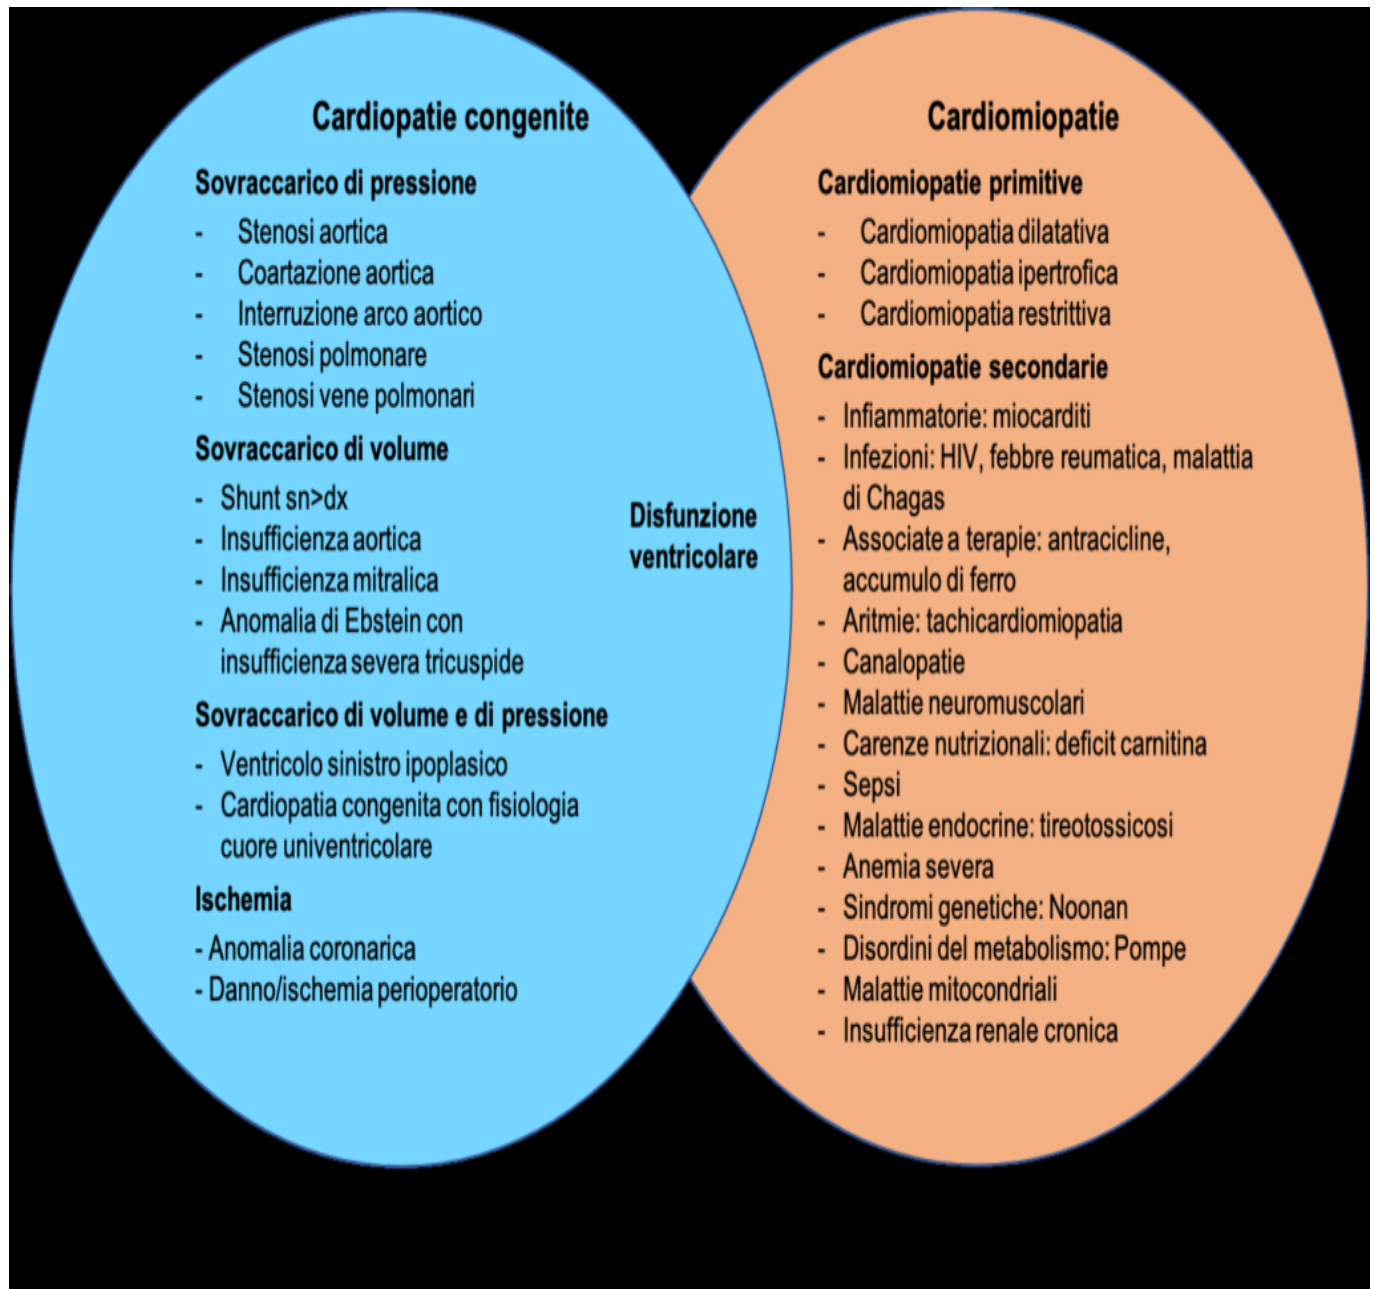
Cardiopatie congenite

Sovraccarico di pressione
- Stenosi aortica
- Coartazione aortica
- Interruzione arco aortico
- Stenosi polmonare
- Stenosi vene polmonari

Sovraccarico di volume
- Shunt sn>dx
- Insufficienza aortica
- Insufficienza mitralica
- Anomalia di Ebstein con insufficienza severa tricuspide

Sovraccarico di volume e di pressione
- Ventricolo sinistro ipoplasico
- Cardiopatia congenita con fisiologia cuore univentricolare

Ischemia
- Anomalia coronarica
- Danno/ischemia perioperatorio

Disfunzione ventricolare

Cardiomiopatie

Cardiomiopatie primitive
- Cardiomiopatia dilatativa
- Cardiomiopatia ipertrofica
- Cardiomiopatia restrittiva

Cardiomiopatie secondarie
- Infiammatorie: miocarditi
- Infezioni: HIV, febbre reumatica, malattia di Chagas
- Associate a terapie: antracicline, accumulo di ferro
- Aritmie: tachicardiomiopatia
- Canalopatie
- Malattie neuromuscolari
- Carenze nutrizionali: deficit carnitina
- Sepsi
- Malattie endocrine: tireotossicosi
- Anemia severa
- Sindromi genetiche: Noonan
- Disordini del metabolismo: Pompe
- Malattie mitocondriali
- Insufficienza renale cronica